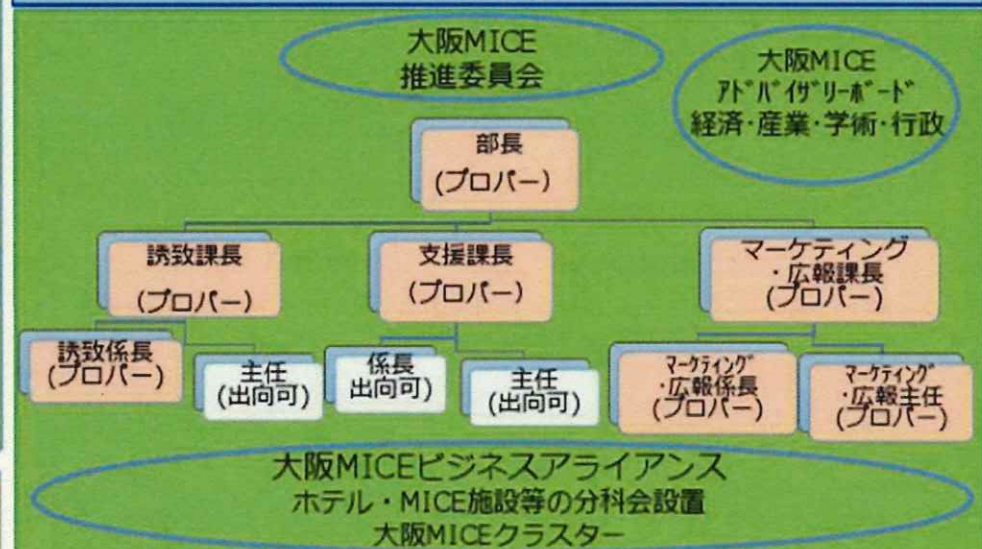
大阪MICE
推進委員会

大阪MICE
アドバイザリーボード
経済・産業・学術・行政

部長
(プロパー)

誘致課長
(プロパー)

支援課長
(プロパー)

マーケティング
・広報課長
(プロパー)

誘致係長
(プロパー)

主任
(出向可)

係長
(出向可)

主任
(出向可)

マーケティング
・広報係長
(プロパー)

マーケティング
・広報主任
(プロパー)

大阪MICEビジネスアライアンス
ホテル・MICE施設等の分科会設置
大阪MICEクラスター